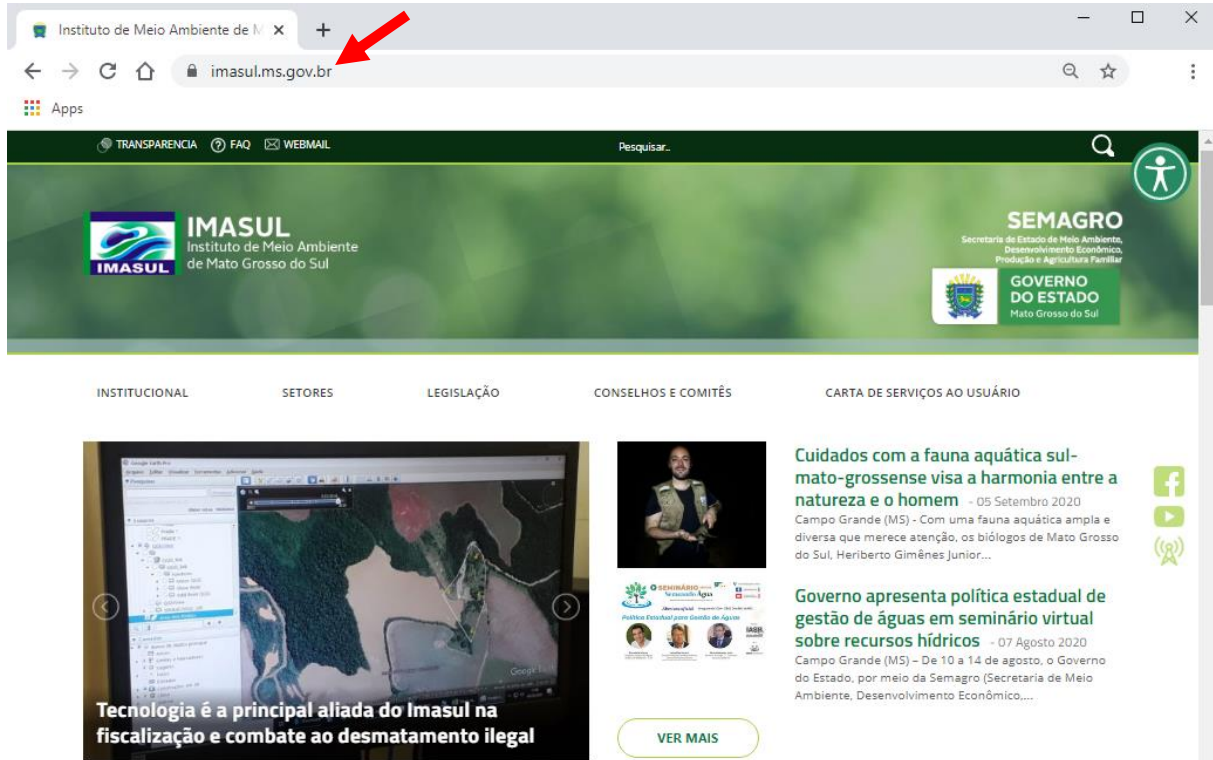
Instituto de Meio Ambiente de M ×
+
imasul.ms.gov.br
Apps

TRANSPARENCIA FAQ WEBMAIL
Pesquisar...

IMASUL
IMASUL
Instituto de Meio Ambiente de Mato Grosso do Sul

SEMAGRO
Secretaria de Estado de Meio Ambiente, Desenvolvimento Econômico, Produção e Agricultura Familiar
GOVERNO DO ESTADO
Mato Grosso do Sul

INSTITUCIONAL
SETORES
LEGISLAÇÃO
CONSELHOS E COMITÊS
CARTA DE SERVIÇOS AO USUÁRIO

Tecnologia é a principal aliada do Imasul na fiscalização e combate ao desmatamento ilegal

Cuidados com a fauna aquática sul-mato-grossense visa a harmonia entre a natureza e o homem - 05 Setembro 2020
Campo Grande (MS) - Com uma fauna aquática ampla e diversa que merece atenção, os biólogos de Mato Grosso do Sul, Heriberto Gimênes Junior...

Governo apresenta política estadual de gestão de águas em seminário virtual sobre recursos hídricos - 07 Agosto 2020
Campo Grande (MS) – De 10 a 14 de agosto, o Governo do Estado, por meio da Semagro (Secretaria de Meio Ambiente, Desenvolvimento Econômico,...

Política Estadual para Gestão de Águas

VER MAIS